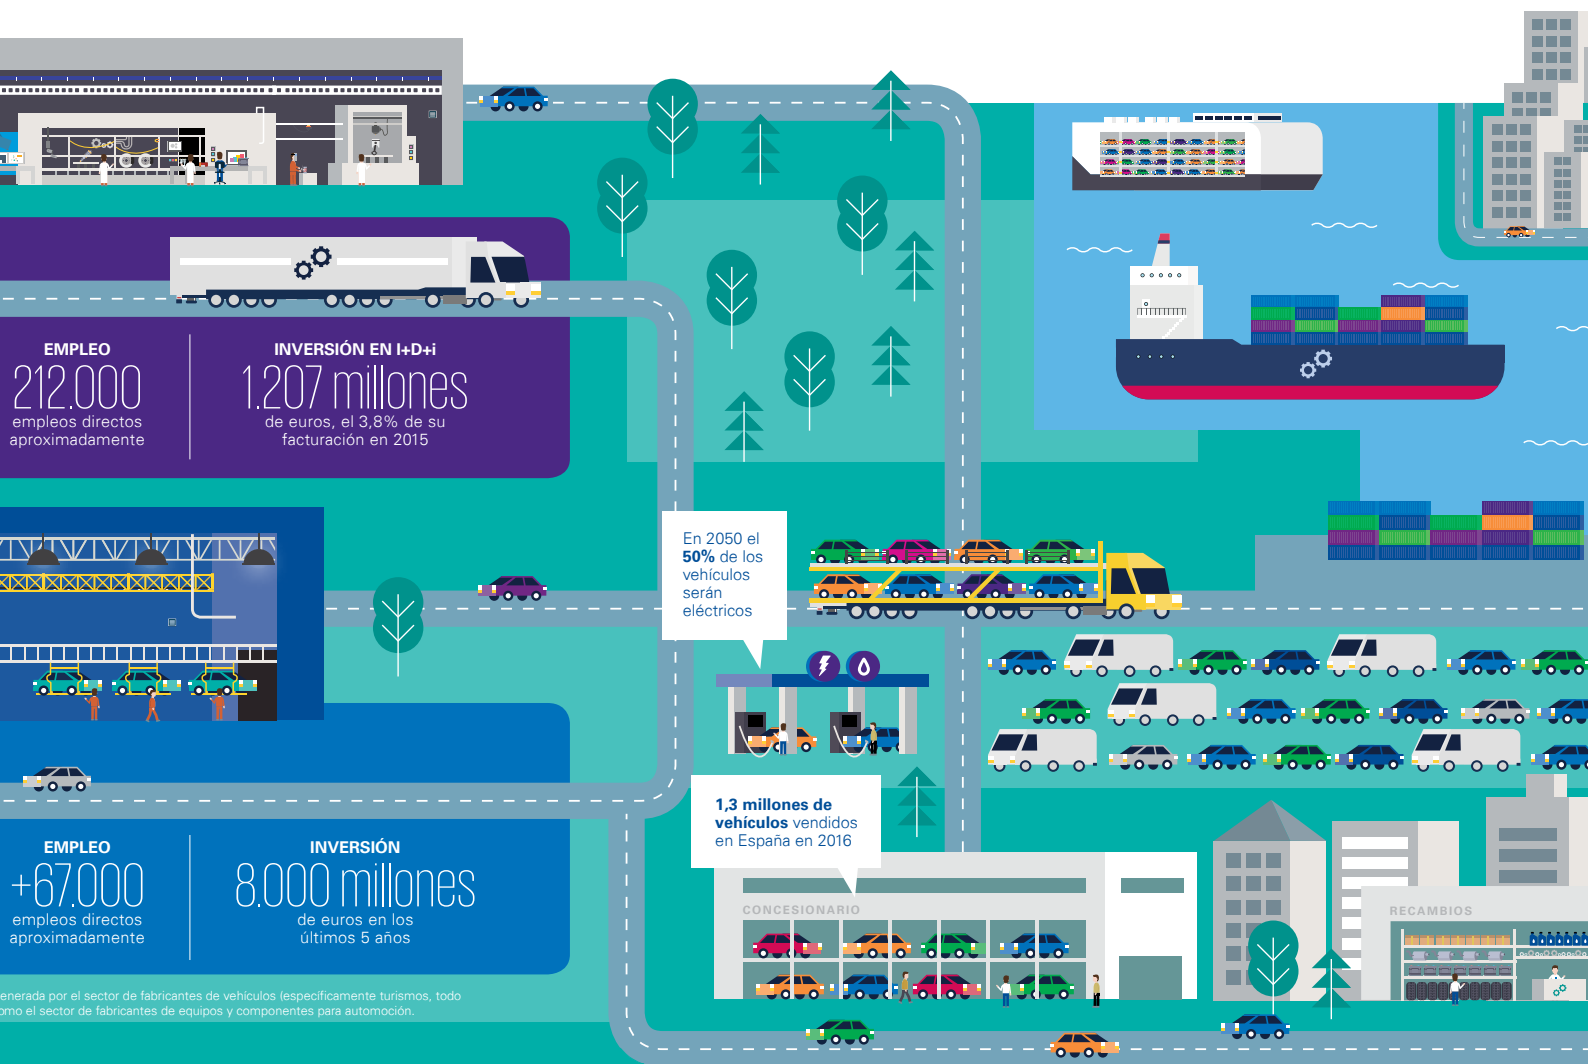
EMPLEO
212.000
empleos directos aproximadamente

INVERSIÓN EN I+D+i
1.207 millones
de euros, el 3,8% de su facturación en 2015

En 2050 el **50%** de los vehículos serán eléctricos

EMPLEO
+67.000
empleos directos aproximadamente

INVERSIÓN
8.000 millones
de euros en los últimos 5 años

**1,3 millones de vehículos** vendidos en España en 2016

CONCESIONARIO

RECAMBIOS

enerada por el sector de fabricantes de vehículos (específicamente turismos, todo omo el sector de fabricantes de equipos y componentes para automoción.